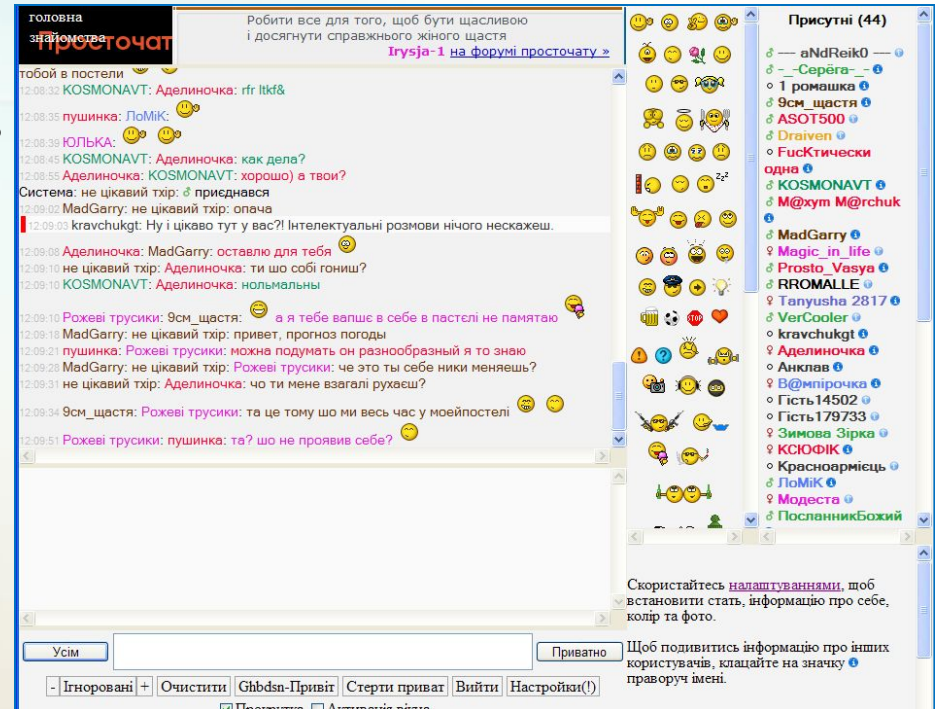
головна
знайомства
Просточат

Робити все для того, щоб бути щасливою і досягнути справжнього жіного щастя
Irysja-1 на форумі просточату »

тобой в постели
12:08:32 KOSMONAVT: Аделиночка: rfr ltkf&
12:08:35 пушинка: ЛоМіК:
12:08:38 ЮЛЬКА:
12:08:45 KOSMONAVT: Аделиночка: как дела?
12:08:55 Аделиночка: KOSMONAVT: хорошо) а твои?
Система: не цікавий тхір: ♂ приєднався
12:09:02 MadGarry: не цікавий тхір: опача
12:09:03 kravchukgt: Ну і цікаво тут у вас?! Інтелектуальні розмови нічого нескажеш.
12:09:08 Аделиночка: MadGarry: оставлю для тебя
12:09:10 не цікавий тхір: Аделиночка: ти шо собі гониш?
12:09:10 KOSMONAVT: Аделиночка: нольмальны
12:09:10 Рожеві трусики: 9см_щастя: а я тебе вапше в себе в пастелі не памятаю
12:09:18 MadGarry: не цікавий тхір: привет, прогноз погоды
12:09:21 пушинка: Рожеві трусики: можна подумать он разнообразный я то знаю
12:09:28 MadGarry: не цікавий тхір: Рожеві трусики: че это ты себе ники меняешь?
12:09:31 не цікавий тхір: Аделиночка: чо ти мене взагалі рухаеш?
12:09:34 9см_щастя: Рожеві трусики: та це тому шо ми весь час у моейпостелі
12:09:51 Рожеві трусики: пушинка: та? шо не проявив себе?

Присутні (44)
♂ — aNdReik0 —
♂ -_-Серёга-_-
○ 1 ромашка
♂ 9см_щастя
♂ ASOT500
♂ Draiven
○ FucKтически одна
♂ KOSMONAVT
♂ M@xym M@rchuk
♂ MadGarry
♂ Magic_in_life
♂ Prosto_Vasya
♂ RROMALLE
♀ Tanyusha 2817
♂ VerCooler
○ kravchukgt
♀ Аделиночка
○ Анклав
♀ В@мпірочка
○ Гість14502
○ Гість179733
♀ Зимова Зірка
♀ КСЮФІК
♂ ЛоМіК
♀ Модеста
♂ ПосланникБожий

Скористайтесь налаштуваннями, щоб встановити стать, інформацію про себе, колір та фото.

Щоб подивитись інформацію про інших користувачів, клацайте на значку праворуч імені.

Усім
Приватно
- Ігноровані + Очистити Ghbdsn-Привіт Стерти приват Вийти Настройки(!)
Прокрутка Активація вікна